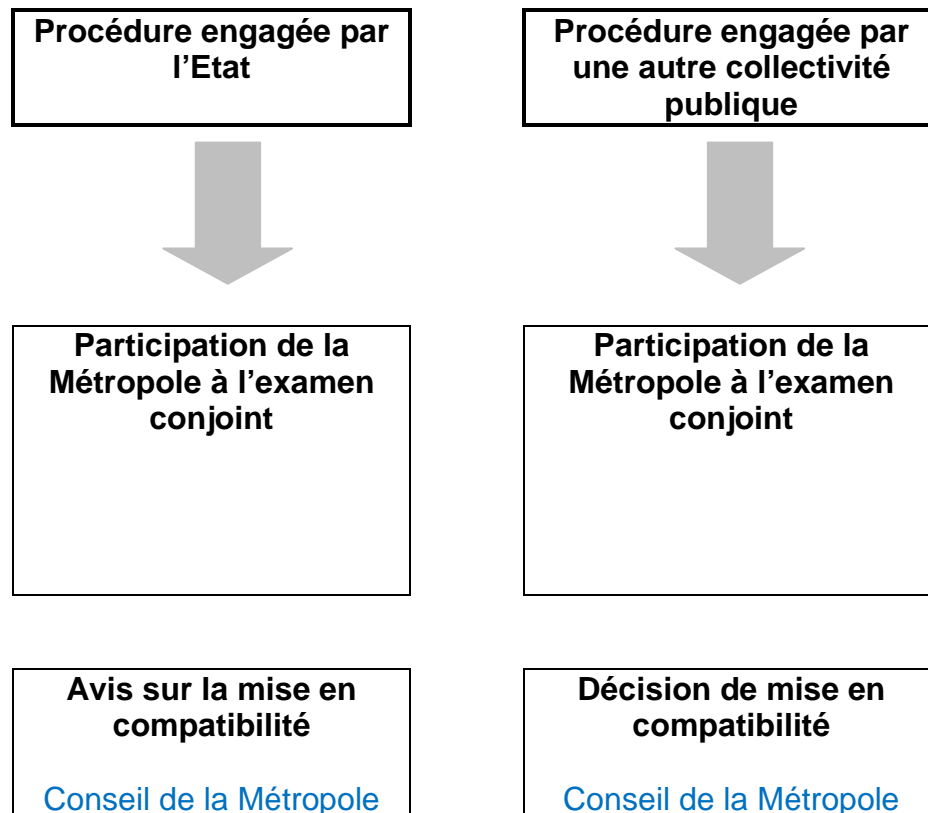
Procédure engagée par l’Etat

Participation de la Métropole à l’examen conjoint

Avis sur la mise en compatibilité

Conseil de la Métropole

Procédure engagée par une autre collectivité publique

Participation de la Métropole à l’examen conjoint

Décision de mise en compatibilité

Conseil de la Métropole